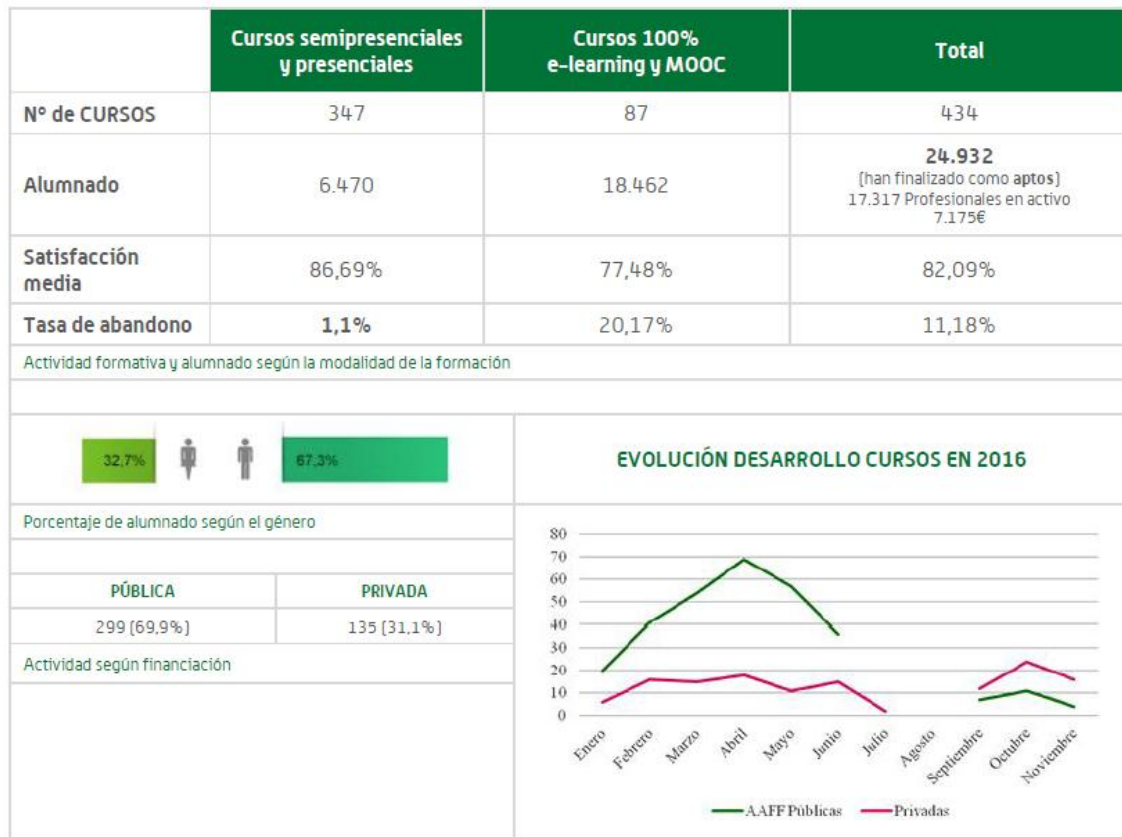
| | Cursos semipresenciales y presenciales | Cursos 100% e-learning y MOOC | Total |
|---|---|---|---|
| Nº de CURSOS | 347 | 87 | 434 |
| Alumnado | 6.470 | 18.462 | 24.932 (han finalizado como aptos) 17.317 Profesionales en activo 7.175€ |
| Satisfacción media | 86,69% | 77,48% | 82,09% |
| Tasa de abandono | 1,1% | 20,17% | 11,18% |

Actividad formativa y alumnado según la modalidad de la formación

32,7% 67,3%

Porcentaje de alumnado según el género

| PÚBLICA | PRIVADA |
|---|---|
| 299 (69,9%) | 135 (31,1%) |

Actividad según financiación

EVOLUCIÓN DESARROLLO CURSOS EN 2016

80
70
60
50
40
30
20
10
0

Enero Febrero Marzo Abril Mayo Junio Julio Agosto Septiembre Octubre Noviembre

AAFF Públicas Privadas